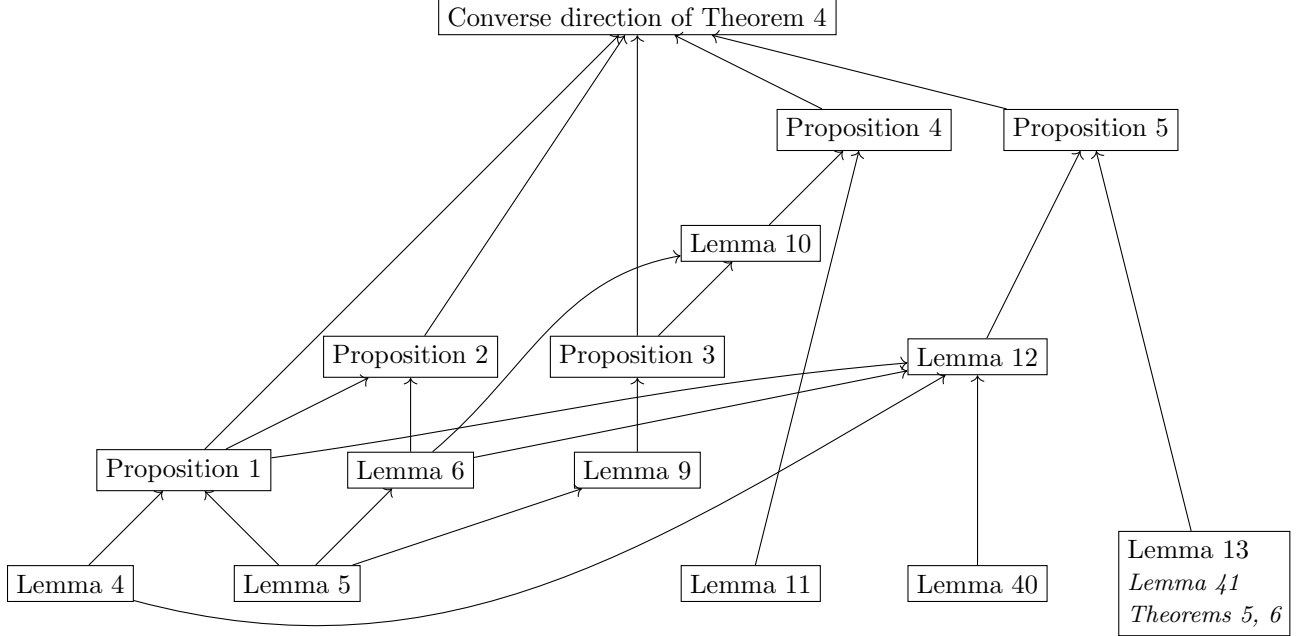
Converse direction of Theorem 4

Proposition 4

Proposition 5

Lemma 10

Proposition 2

Proposition 3

Lemma 12

Proposition 1

Lemma 6

Lemma 9

Lemma 4

Lemma 5

Lemma 11

Lemma 40

Lemma 13
*Lemma 41*
*Theorems 5, 6*